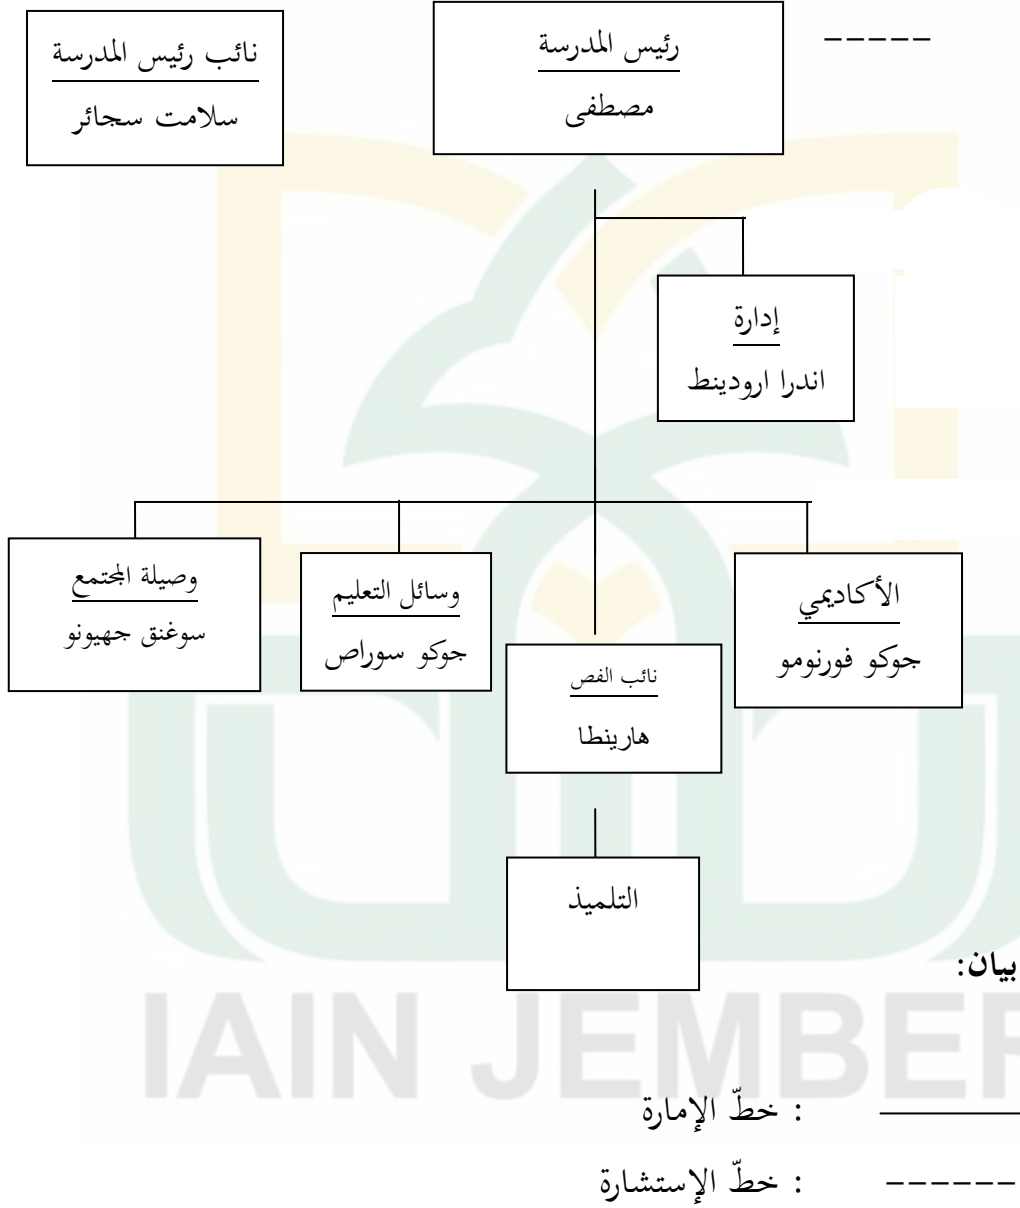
نائب رئيس المدرسة
سلامت سجائر

رئيس المدرسة
مصطفى

-----

إدارة
اندرا اروديناط

وصيلة المجتمع
سوغنق جهيونو

وسائل التعليم
جوكو سوراص

نائب الفص
هارينطا

الأكاديمي
جوكو فورنومو

التلميذ

بيان:

: خطّ الإمارة

------ : خطّ الإستشارة

IAIN JEMBER